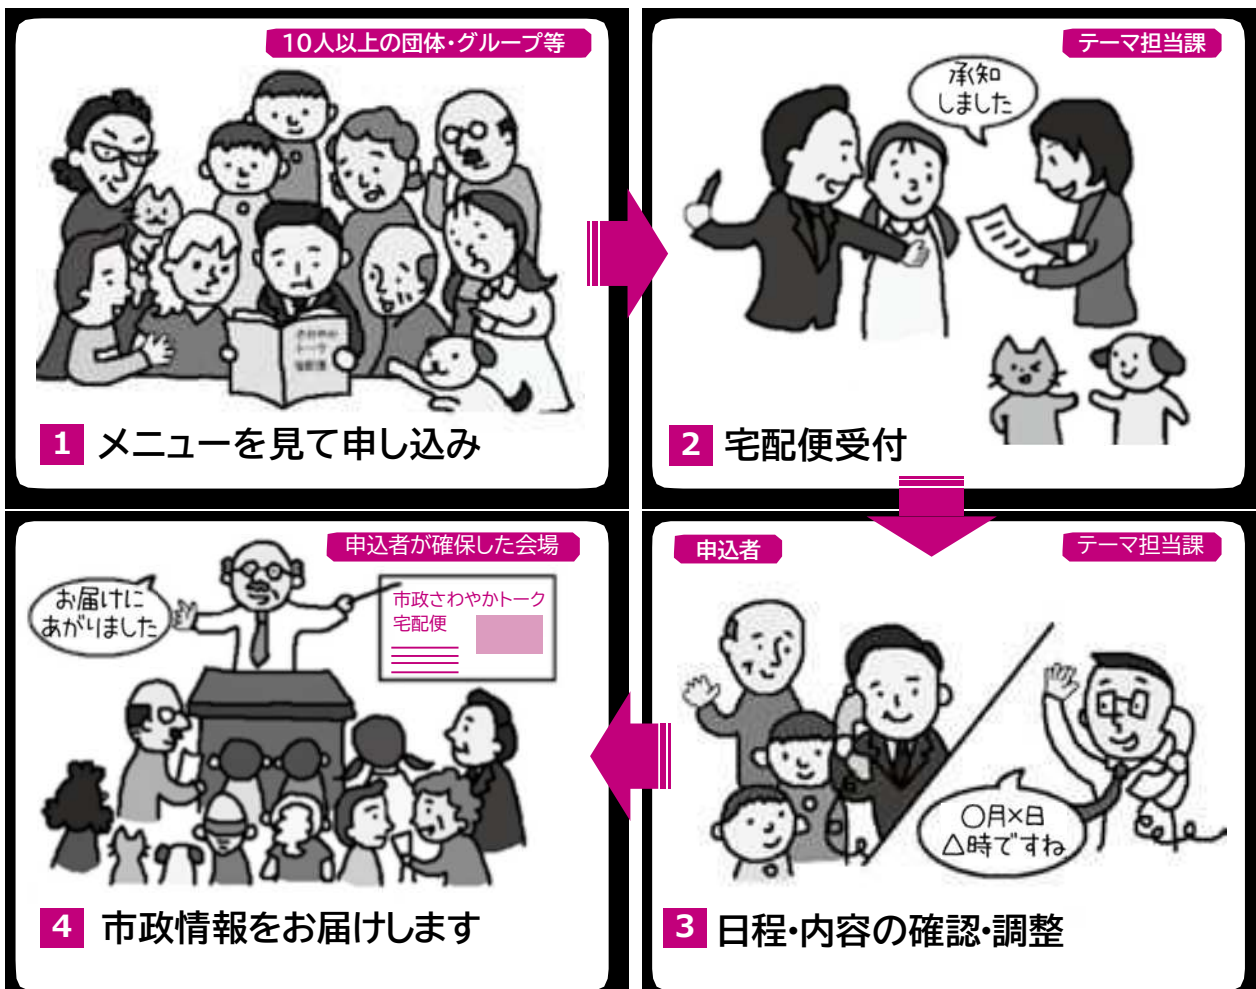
10人以上の団体・グループ等

1 メニューを見て申し込み

テーマ担当課

承知しました

2 宅配便受付

申込者

テーマ担当課

○月×日 △時ですね

3 日程・内容の確認・調整

申込者が確保した会場

お届けにあがりました

市政さわやかトーク宅配便

4 市政情報をお届けします